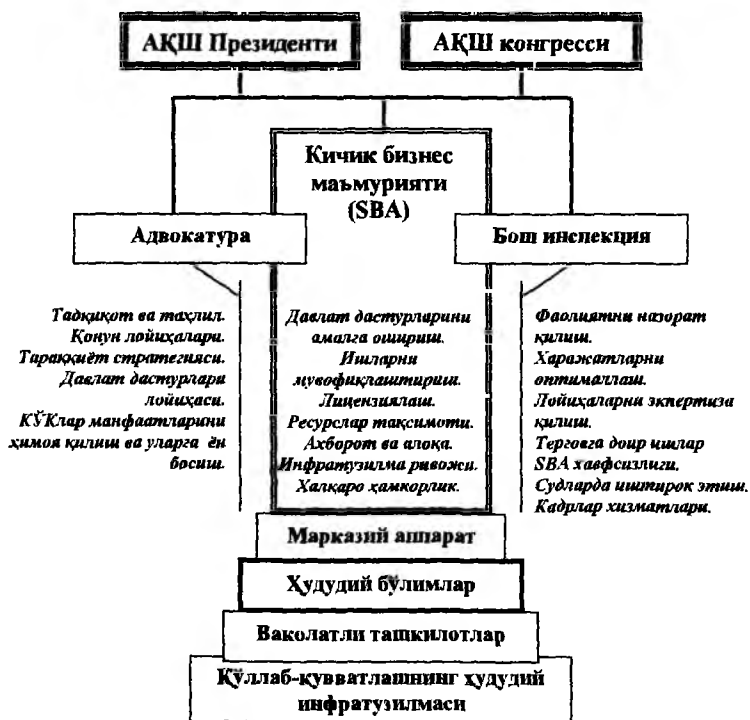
АҚШ Президенти

АҚШ конгресси

Кичик бизнес маъмурияти (SBA)

Адвокатура

Бош инспекция

Тадқиқот ва таҳлил. Қонун лойиҳалари. Тараққиёт стратегияси. Давлат дастурлари лойиҳаси. КЎКлар манфаатларини химоя қилиш ва уларга ён босиш.

Давлат дастурларини амалга оширии. Ишларни мувофиқлаштириш. Лицензиялаш. Ресурслар тақсимоти. Ахборот ва алоқа. Инфратузилма ривожи. Халқаро ҳамкорлик.

Фаолиятни назорат қилиш. Харажатларни оптималлаш. Лойиҳаларни экспертиза қилиш. Терговга доир ишлар SBA хавфсизлиги. Судларда иштирок этиш. Кадрлар хизматлары.

Марказий аппарат

Ҳудудий бўлимлар

Ваколатли ташкилотлар

Қўллаб-қувватлашнинг ҳудудий инфратузилмаси